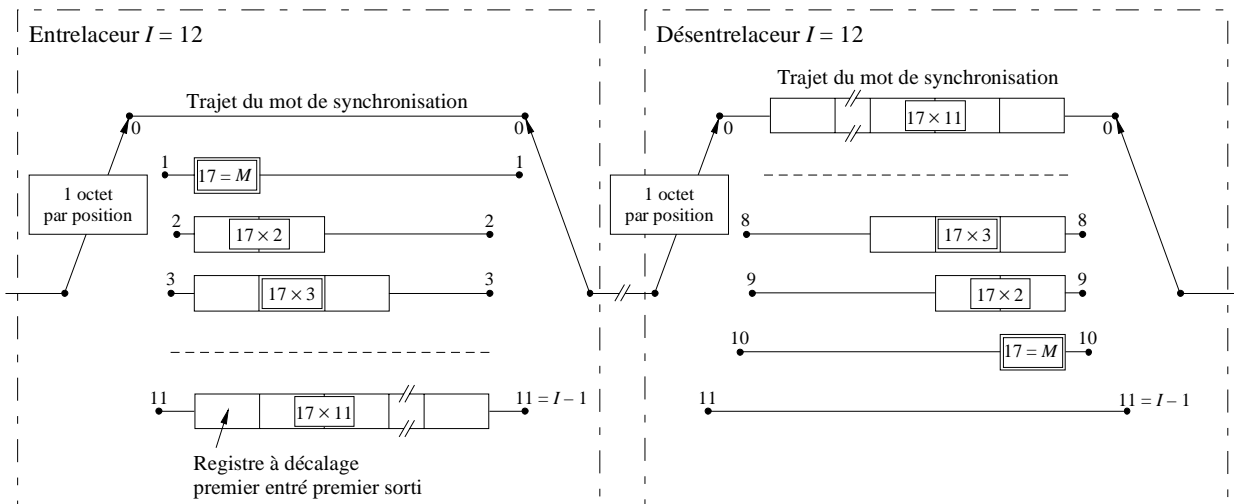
Entrelaceur $I = 12$

Trajet du mot de synchronisation

0

0

1 octet par position

1

$17 = M$

1

2

$17 \times 2$

2

3

$17 \times 3$

3

11

$17 \times 11$

$11 = I - 1$

Registre à décalage premier entré premier sorti

Désentrelaceur $I = 12$

Trajet du mot de synchronisation

0

$17 \times 11$

0

1 octet par position

8

$17 \times 3$

8

9

$17 \times 2$

9

10

$17 = M$

10

11

$11 = I - 1$